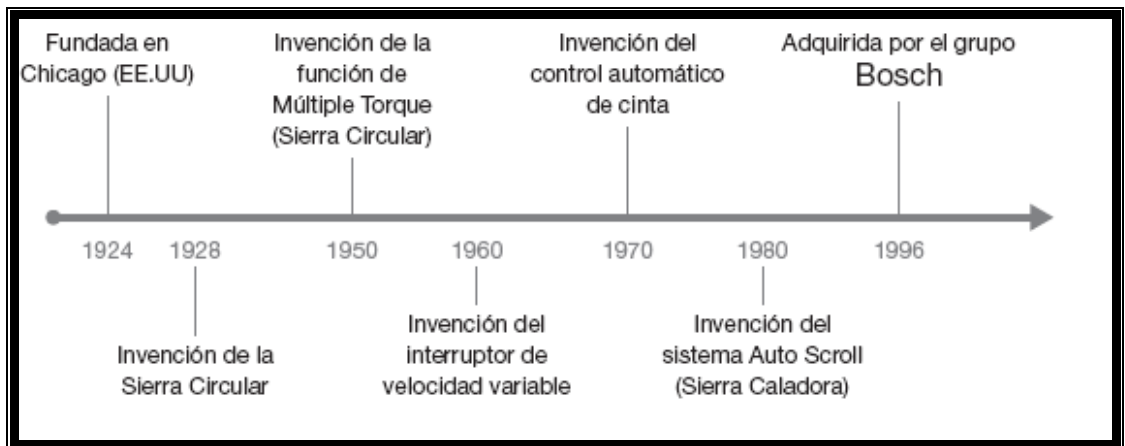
Fundada en Chicago (EE.UU)

Invención de la función de Múltiple Torque (Sierra Circular)

Invención del control automático de cinta

Adquirida por el grupo Bosch

1924 1928 1950 1960 1970 1980 1996

Invención de la Sierra Circular

Invención del interruptor de velocidad variable

Invención del sistema Auto Scroll (Sierra Caladora)